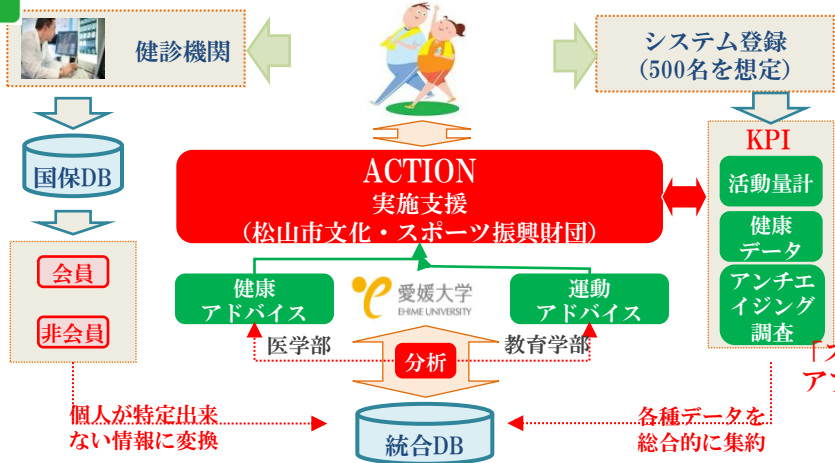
健診機関

システム登録
(500名を想定)

国保DB

会員

非会員

ACTION
実施支援
(松山市文化・スポーツ振興財団)

KPI

活動量計

健康
データ

アンチエイジング
調査

健康
アドバイス

愛媛大学
EHIME UNIVERSITY

運動
アドバイス

医学部

分析

教育学部

個人が特定出来
ない情報に変換

統合DB

各種データを
総合的に集約

「ス
アン